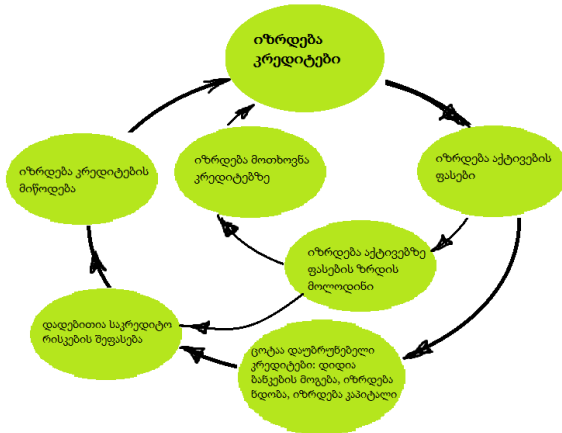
იზრდება კრედიტები

იზრდება აქტივების ფასები

იზრდება აქტივებზე ფასების ზრდის მოლოდინი

ცოტაა დაუბრუნებელი კრედიტები: დიდია ბანკების მოგება, იზრდება ნდობა, იზრდება კაპიტალი

დადებითია საკრედიტო რისკების შეფასება

იზრდება კრედიტების მიწოდება

იზრდება მოთხოვნა კრედიტებზე